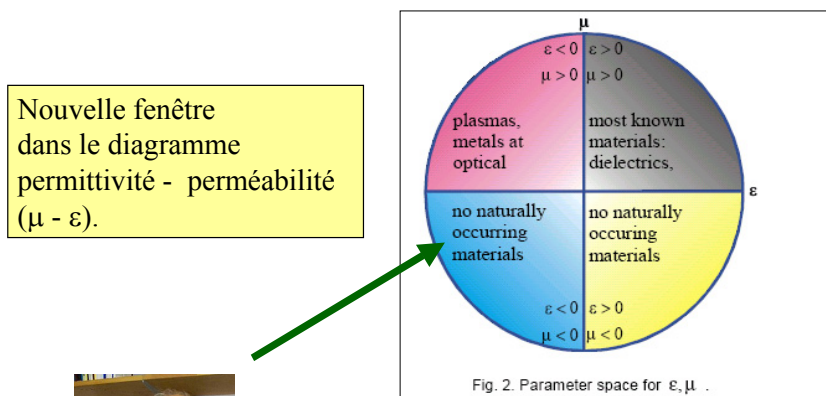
Nouvelle fenêtre dans le diagramme permittivité - perméabilité ($\mu$ - $\varepsilon$).

$\mu$

$\varepsilon < 0$
$\mu > 0$

plasmas, metals at optical

$\varepsilon > 0$
$\mu > 0$

most known materials: dielectrics,

$\varepsilon$

no naturally occurring materials

$\varepsilon < 0$
$\mu < 0$

no naturally occuring materials

$\varepsilon > 0$
$\mu < 0$

Fig. 2. Parameter space for $\varepsilon, \mu$ .